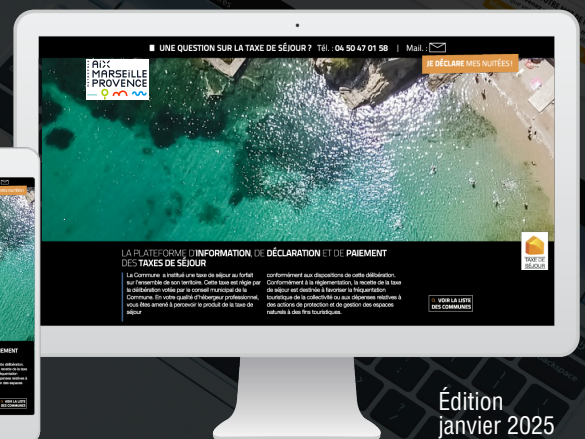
UNE QUESTION SUR LA TAXE DE SÉJOUR ? Tél. : 04 50 47 01 58 | Mail. :

AIX MARSEILLE PROVENCE

JE DÉCLARE MES NUITÉES !

LA PLATEFORME D'INFORMATION, DE DÉCLARATION ET DE PAIEMENT DES TAXES DE SÉJOUR

La Commune a institué une taxe de séjour au forfait sur l'ensemble de son territoire. Cette taxe est régie par la délibération votée par le conseil municipal de la Commune. En votre qualité d'hébergeur professionnel, vous êtes amené à percevoir le produit de la taxe de séjour

conformément aux dispositions de cette délibération. Conformément à la réglementation, la recette de la taxe de séjour est destinée à favoriser la fréquentation touristique de la collectivité ou aux dépenses relatives à des actions de protection et de gestion des espaces naturels à des fins touristiques.

VOIR LA LISTE DES COMMUNES

TAXE DE SÉJOUR

Édition janvier 2025